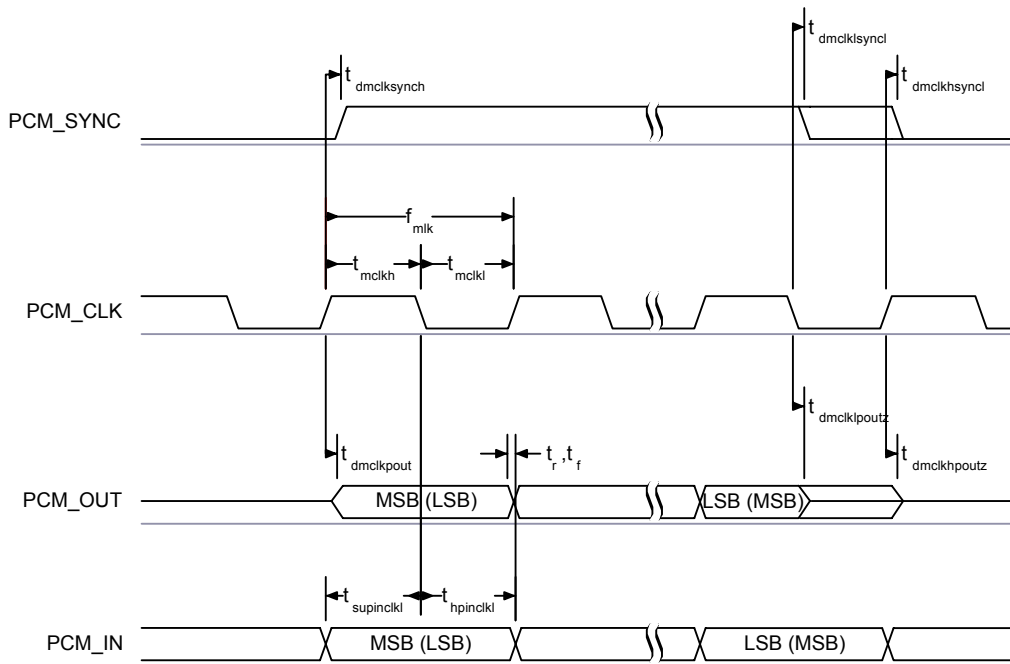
$t_{dmclklsyncl}$

$t_{dmclksynch}$

$t_{dmclkhsyncl}$

PCM_SYNC

$f_{mlk}$

$t_{mclkh}$

$t_{mclkl}$

PCM_CLK

$t_{dmclklpoutz}$

$t_{dmclkpout}$

$t_r, t_f$

$t_{dmclkhpoutz}$

PCM_OUT

MSB (LSB)

LSB (MSB)

$t_{supinclkl}$

$t_{hpinclkl}$

PCM_IN

MSB (LSB)

LSB (MSB)